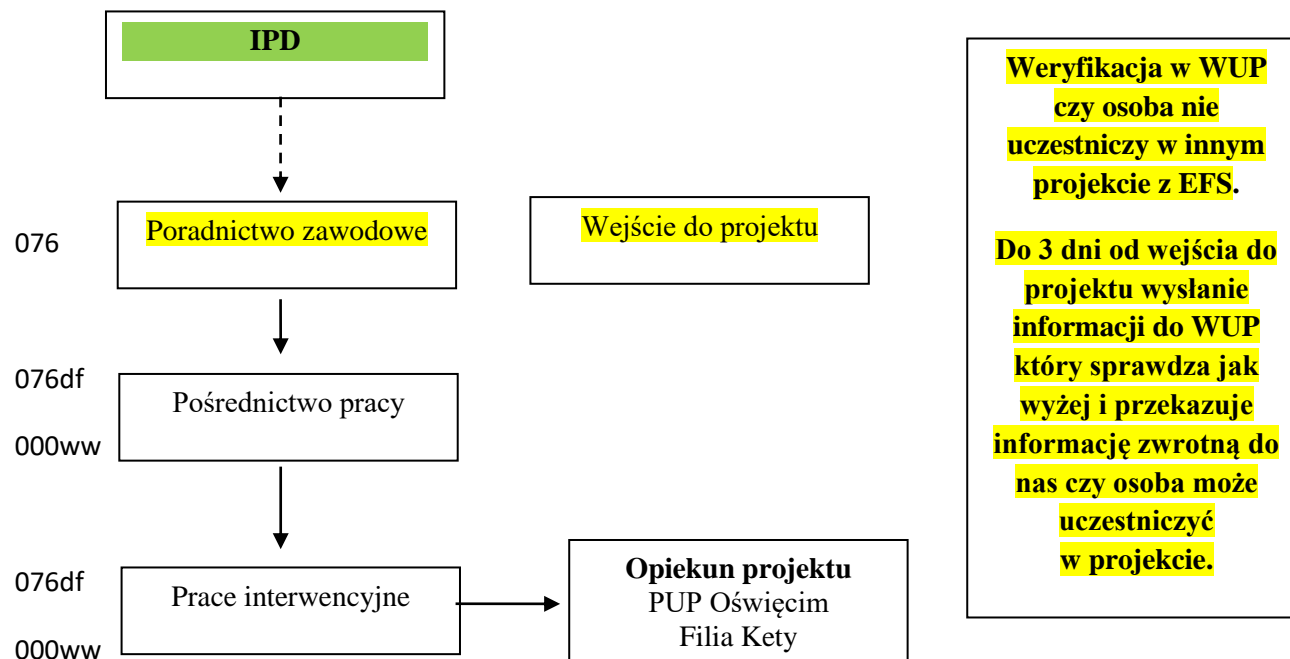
IPD

076

Poradnictwo zawodowe

Wejście do projektu

076df

Pośrednictwo pracy

000ww

076df

Prace interwencyjne

000ww

Opiekun projektu
PUP Oświęcim
Filia Kety

Weryfikacja w WUP czy osoba nie uczestniczy w innym projekcie z EFS.

Do 3 dni od wejścia do projektu wysłanie informacji do WUP który sprawdza jak wyżej i przekazuje informację zwrotną do nas czy osoba może uczestniczyć w projekcie.